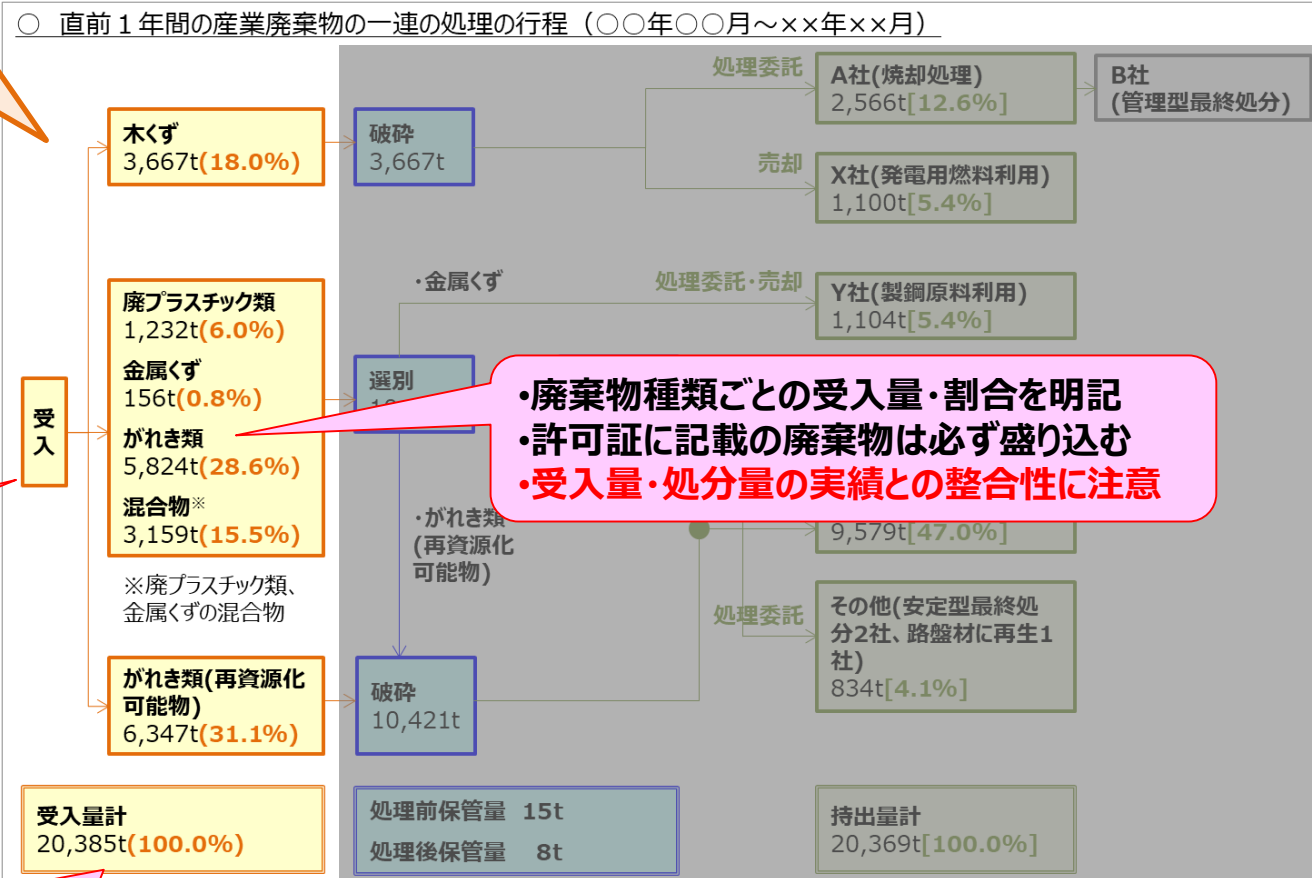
○　直前１年間の産業廃棄物の一連の処理の行程（○○年○○月～××年××月）

木くず
3,667t(18.0%)

破砕
3,667t

処理委託

A社(焼却処理)
2,566t[12.6%]

B社
(管理型最終処分)

売却

X社(発電用燃料利用)
1,100t[5.4%]

・金属くず

処理委託・売却

Y社(製鋼原料利用)
1,104t[5.4%]

受入

廃プラスチック類
1,232t(6.0%)
金属くず
156t(0.8%)
がれき類
5,824t(28.6%)
混合物※
3,159t(15.5%)

※廃プラスチック類、金属くずの混合物

選別
1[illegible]

•廃棄物種類ごとの受入量・割合を明記
•許可証に記載の廃棄物は必ず盛り込む
•受入量・処分量の実績との整合性に注意

・がれき類
(再資源化
可能物)

9,579t[47.0%]

処理委託

その他(安定型最終処分2社、路盤材に再生1社)
834t[4.1%]

がれき類(再資源化可能物)
6,347t(31.1%)

破砕
10,421t

受入量計
20,385t(100.0%)

処理前保管量　15t
処理後保管量　 8t

持出量計
20,369t[100.0%]